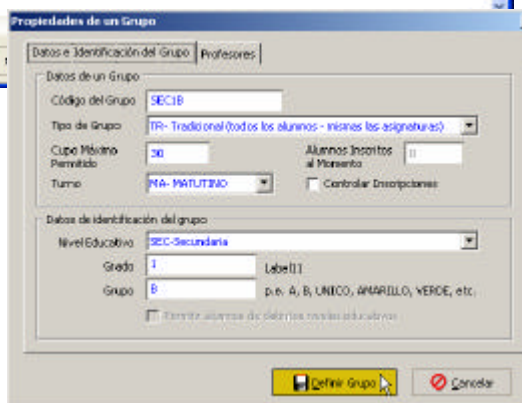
Propiedades de un Grupo

Datos e Identificación del Grupo | Profesores

Datos de un Grupo

Código del Grupo: SEC1B

Tipo de Grupo: TR- Tradicional (todos los alumnos - mismas las asignaturas)

Cupo Máximo Permitido: 30

Alumnos Inscritos al Momento: 0

Turno: MA- MATUTINO

Controlar Inscripciones

Datos de identificación del grupo

Nivel Educativo: SEC-Secundaria

Grado: 1 Label11

Grupo: B p.e. A, B, UNICO, AMARILLO, VERDE, etc.

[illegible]

Definir Grupo

Cancelar